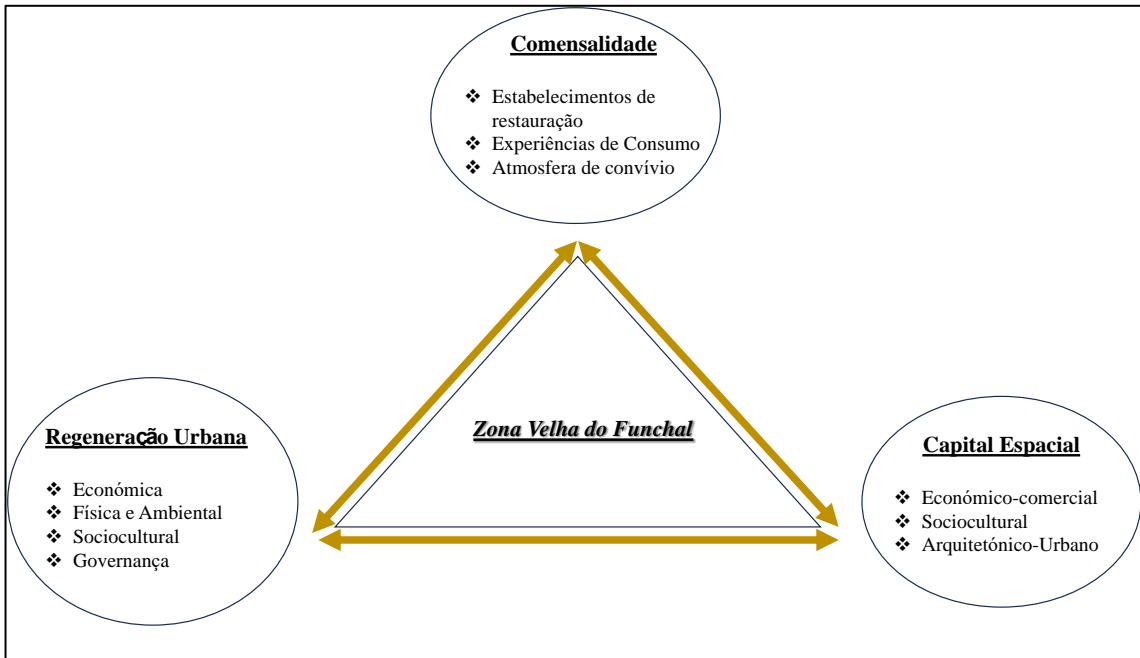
Comensalidade

❖ Estabelecimentos de restauração
❖ Experiências de Consumo
❖ Atmosfera de convívio

Regeneração Urbana

❖ Económica
❖ Física e Ambiental
❖ Sociocultural
❖ Governança

Zona Velha do Funchal

Capital Espacial

❖ Económico-comercial
❖ Sociocultural
❖ Arquitetónico-Urbano